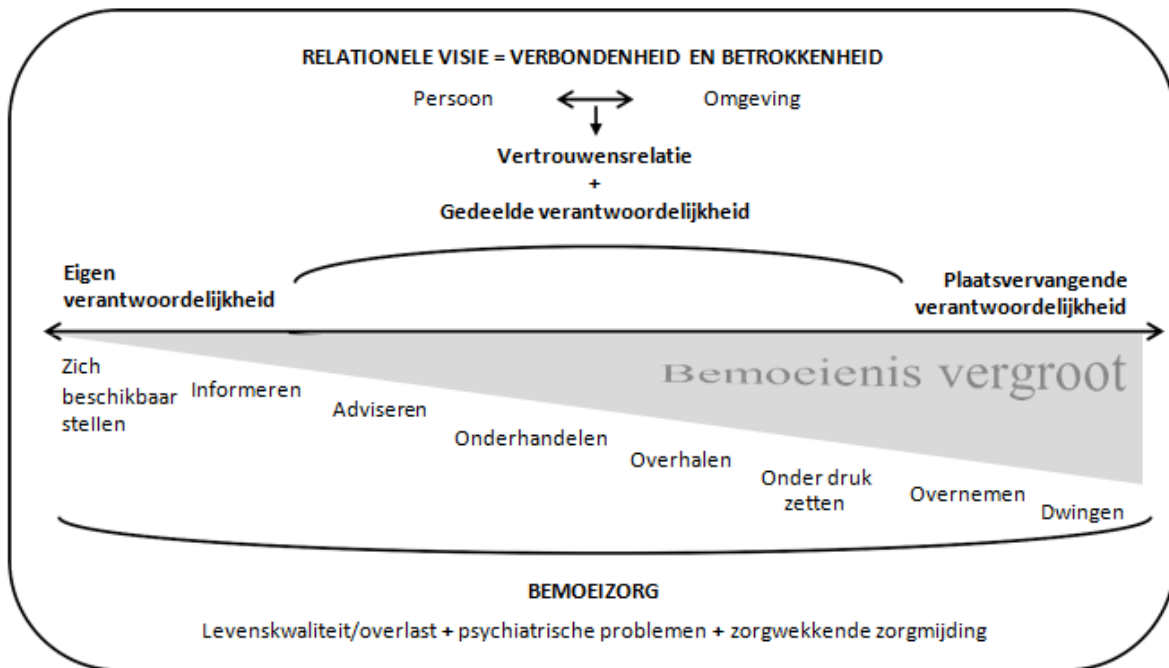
RELATIONELE VISIE = VERBONDENHEID EN BETROKKENHEID

Persoon Omgeving

Vertrouwensrelatie
+
Gedeelde verantwoordelijkheid

Eigen verantwoordelijkheid

Plaatsvervangende verantwoordelijkheid

Bemoeienis vergroot

Zich beschikbaar stellen

Informeren

Adviseren

Onderhandelen

Overhalen

Onder druk zetten

Overnemen

Dwingen

BEMOEIZORG

Levenskwaliteit/overlast + psychiatrische problemen + zorgwekkende zorgmijding